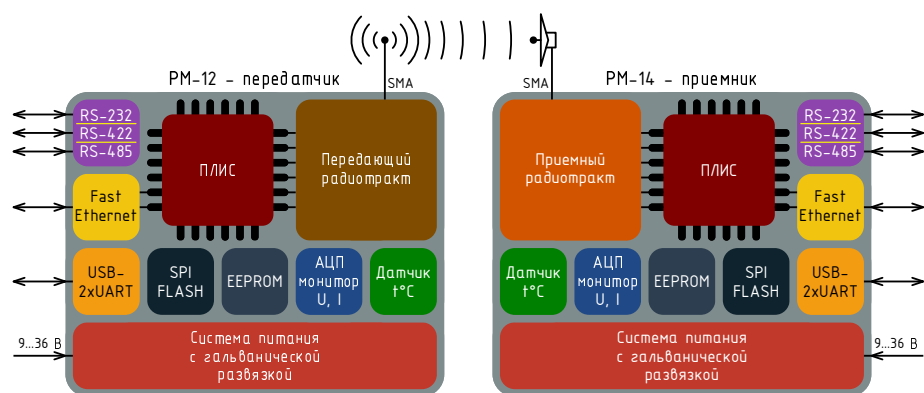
SMA

SMA

РМ-12 - передатчик

RS-232
RS-422
RS-485

ПЛИС

Передающий радиотракт

Fast Ethernet

USB-2xUART

SPI FLASH

EEPROM

АЦП монитор U, I

Датчик t°C

9...36 В

Система питания с гальванической развязкой

РМ-14 - приемник

Приемный радиотракт

ПЛИС

RS-232
RS-422
RS-485

Fast Ethernet

Датчик t°C

АЦП монитор U, I

EEPROM

SPI FLASH

USB-2xUART

Система питания с гальванической развязкой

9...36 В